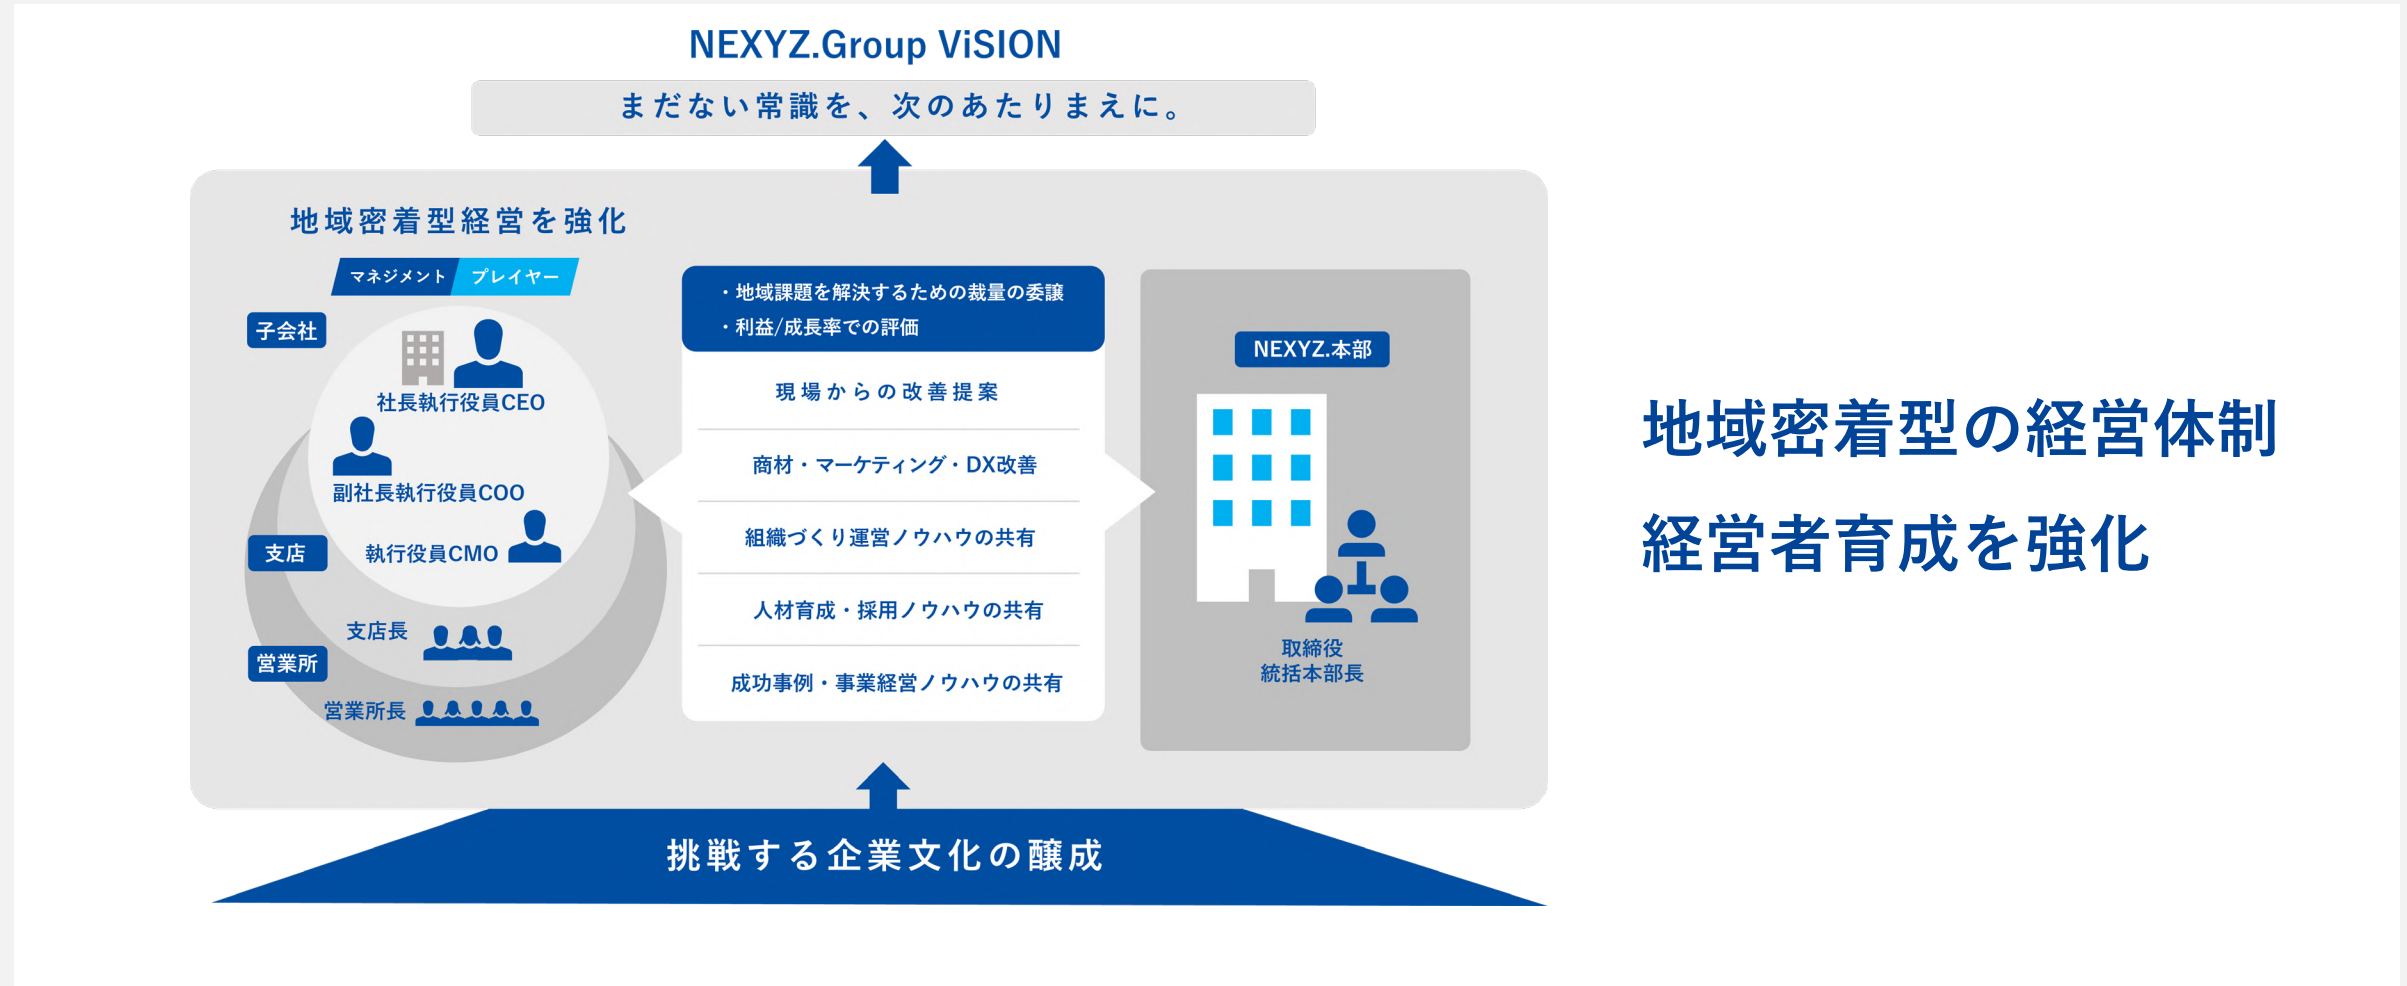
NEXYZ.Group ViSION

まだない常識を、次のあたりまえに。

地域密着型経営を強化

マネジメント プレイヤー

子会社

社長執行役員CEO

副社長執行役員COO

支店

執行役員CMO

支店長

営業所

営業所長

・地域課題を解決するための裁量の委譲
・利益/成長率での評価

現場からの改善提案

商材・マーケティング・DX改善

組織づくり運営ノウハウの共有

人材育成・採用ノウハウの共有

成功事例・事業経営ノウハウの共有

NEXYZ.本部

取締役
統括本部長

挑戦する企業文化の醸成

地域密着型の経営体制

経営者育成を強化